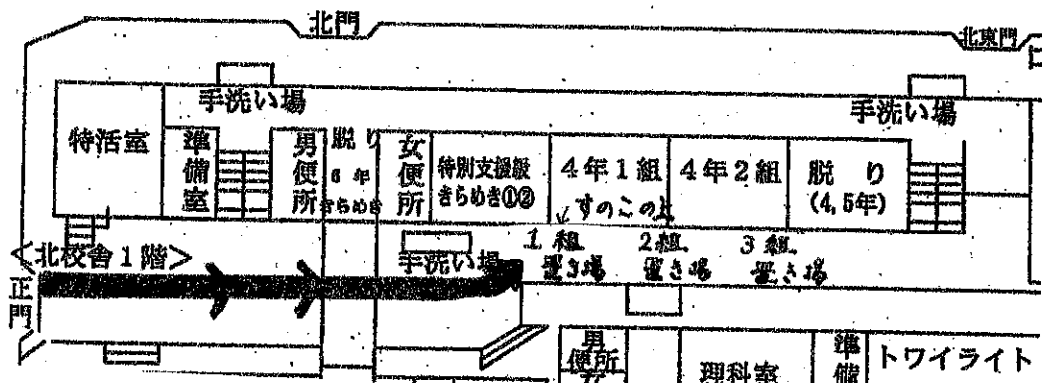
北門

北東門

手洗い場

手洗い場

特活室

準備室

男便所

脱り 6年 きらめき

女便所

特別支援級 きらめき①②

4年1組

4年2組

脱り (4,5年)

すのこの上

<北校舎1階>

手洗い場

1組 置き場

2組 置き場

3組 置き場

正門

男便所 女

理科室

準備

トワイライト